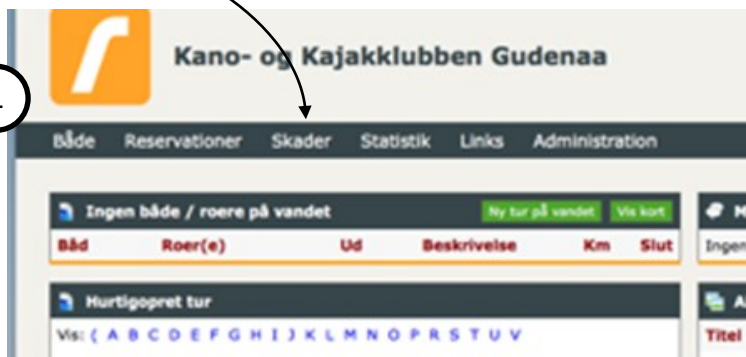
Kano- og Kajakklubben Gudenaa

Både Reservationer Skader Statistik Links Administration

Ingen både / roere på vandet

Ny tur på vandet Vis kort

| Båd | Roer(e) | Ud | Beskrivelse | Km | Slut |
|---|---|---|---|---|---|

Hurtigopret tur

Vis: ( A B C D E F G H I J K L M N O P R S T U V

Ingen

Titel